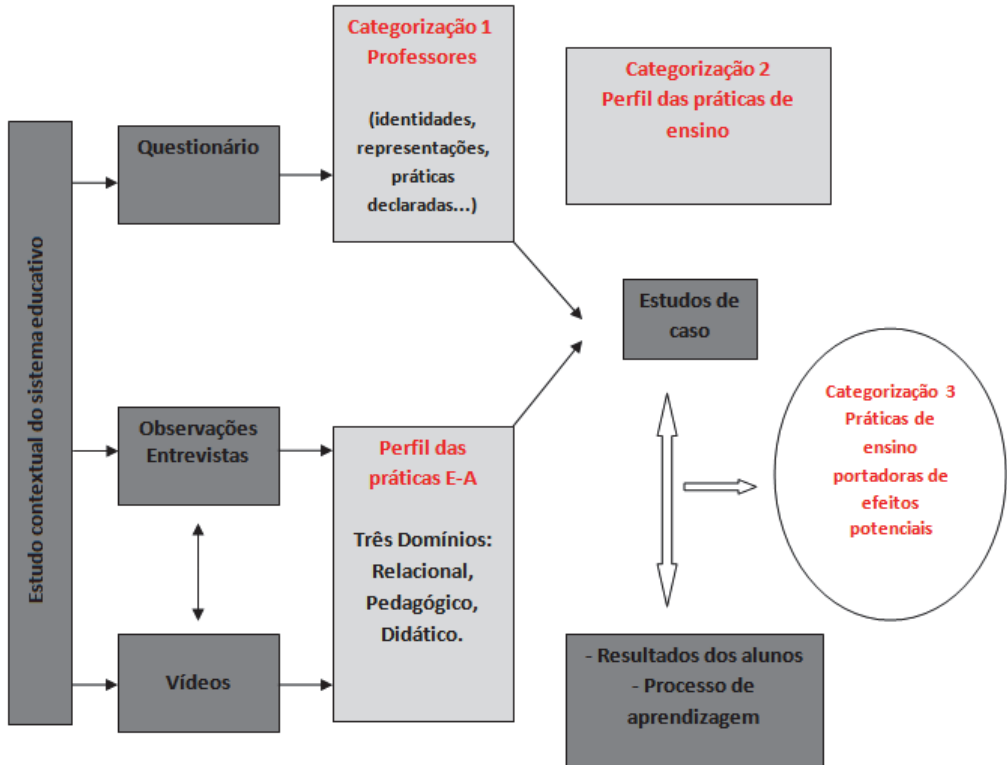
Estudo contextual do sistema educativo

Questionário

Categorização 1
Professores

(identidades, representações, práticas declaradas...)

Categorização 2
Perfil das práticas de ensino

Estudos de caso

Observações
Entrevistas

Perfil das práticas E-A

Três Domínios:
Relacional,
Pedagógico,
Didático.

Categorização 3
Práticas de ensino portadoras de efeitos potenciais

Vídeos

- Resultados dos alunos
- Processo de aprendizagem